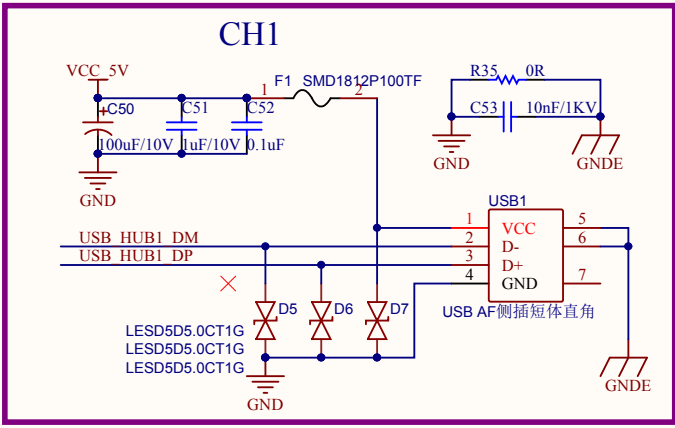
CH1

VCC_5V

F1 SMD1812P100TF

1 2

+C50 C51 C52

100uF/10V 1uF/10V 0.1uF

GND

R35 0R

C53 10nF/1KV

GND GNDE

USB1

USB_HUB1_DM

USB_HUB1_DP

1 VCC 5

2 D- 6

3 D+

4 GND 7

USB AF侧插短体直角

D5 D6 D7

LESD5D5.0CT1G

LESD5D5.0CT1G

LESD5D5.0CT1G

GND

GNDE